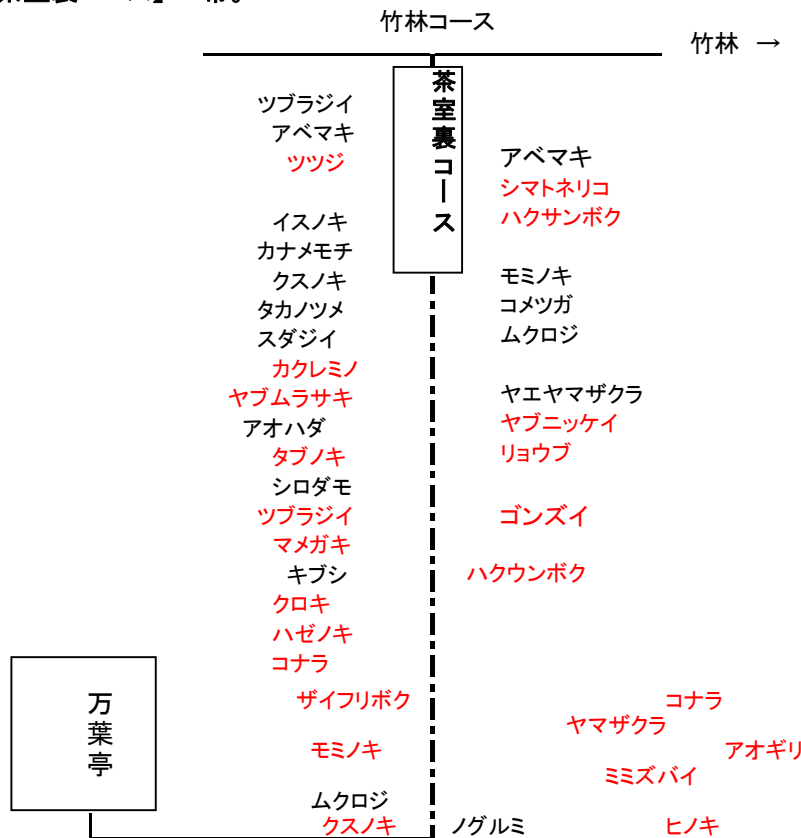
竹林コース

竹林 →

茶室裏コース

ツブラジイ
アベマキ
ツツジ

イスノキ
カナメモチ
クスノキ
タカノツメ
スダジイ
カクレミノ
ヤブムラサキ
アオハダ
タブノキ
シロダモ
ツブラジイ
マメガキ
キブシ
クロキ
ハゼノキ
コナラ
ザイフリボク
モミノキ
ムクロジ
クスノキ

アベマキ
シマトネリコ
ハクサンボク

モミノキ
コメツガ
ムクロジ

ヤエヤマザクラ
ヤブニッケイ
リョウブ

ゴンズイ

ハクウンボク

万葉亭

コナラ
ヤマザクラ
アオギリ
ミミズバイ
ノグルミ
ヒノキ